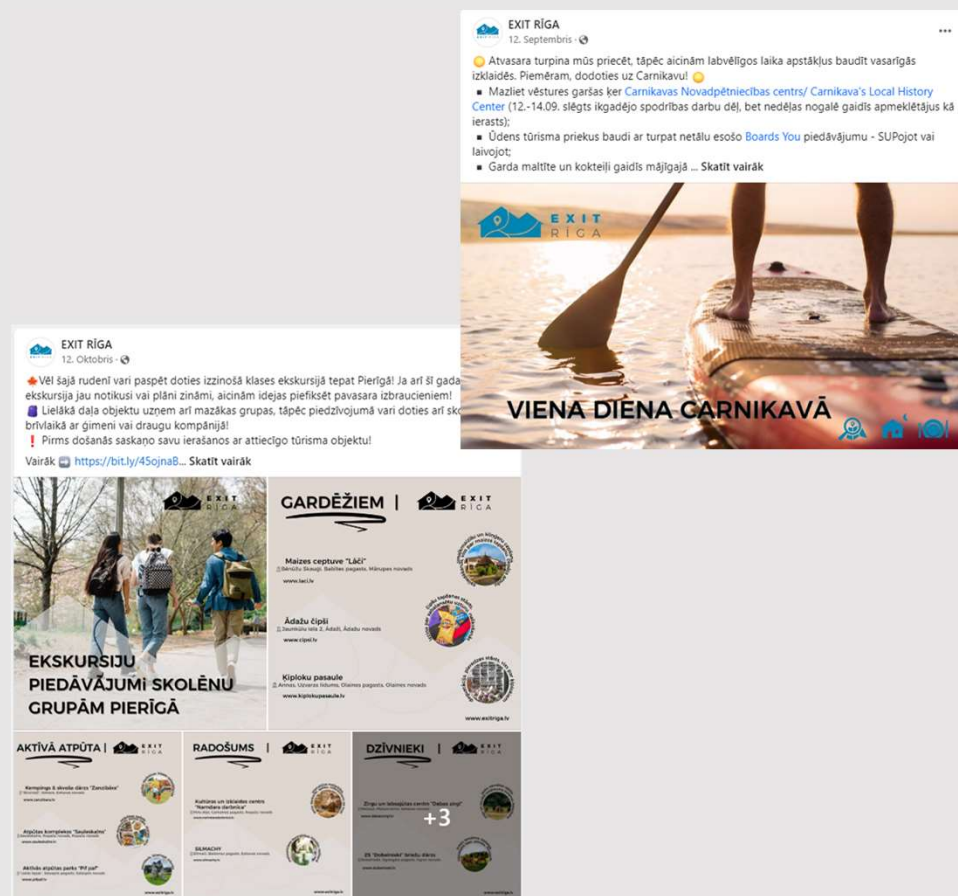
EXIT RĪGA
12. Septembris ·

Atvasara turpina mūs priecēt, tāpēc aicinām labvēlīgos laika apstākļus baudīt vasarīgās izklaidēs. Piemēram, dodoties uz Carnikavu!

Mazliet vēstures garšas ķer Carnikavas Novadpētniecības centrs/ Carnikava's Local History Center (12.-14.09. slēgts ikgadējo spodrības darbu dēļ, bet nedēļas nogalē gaidīs apmeklētājus kā ierasts);

Ūdens tūrisma priekus baudi ar turpat netālu esošo Boards You piedāvājumu - SUPojot vai laivojot;

Garda maltīte un kokteiļi gaidīs mājīgajā ... Skatīt vairāk

EXIT RĪGA

VIENA DIENA CARNIKAVĀ

EXIT RĪGA
12. Oktobris ·

Vēl šajā rudenī vari paspēt doties izzinošā klases ekskursijā tepat Pierīgā! Ja arī šī gada ekskursija jau notikusi vai plāni zināmi, aicinām idejas piefiksēt pavasara izbraucieniem!

Lielākā daļa objektu uzņem arī mazākas grupas, tāpēc piedzīvojumā vari doties arī sko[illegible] brīvlaikā ar ģimeni vai draugu kompānijā!

Pirms došanās saskaņo savu ierašanos ar attiecīgo tūrisma objektu!

Vairāk https://bit.ly/45ojnaB... Skatīt vairāk

EXIT RĪGA

EKSKURSIJU PIEDĀVĀJUMI SKOLĒNU GRUPĀM PIERĪGĀ

GARDĒŽIEM | EXIT RĪGA

Maizes ceptuve "Lāči"
www.laci.lv

Ādažu čipsi
www.cipsi.lv

Ķiploku pasaule
www.kiplokupasaule.lv

www.exitriga.lv

AKTĪVĀ ATPŪTA | EXIT RĪGA
Kempings & skvošu dārzs "Zanzibāra"
Atpūtas komplekss "Saulesskalns"
Aktīvās atpūtas parks "PiT pai"

RADOŠUMS | EXIT RĪGA
Kultūras un tūrisma centrs "Rāmdara darbnīca"
SILMACHY

DZĪVNIEKI | EXIT RĪGA
+3